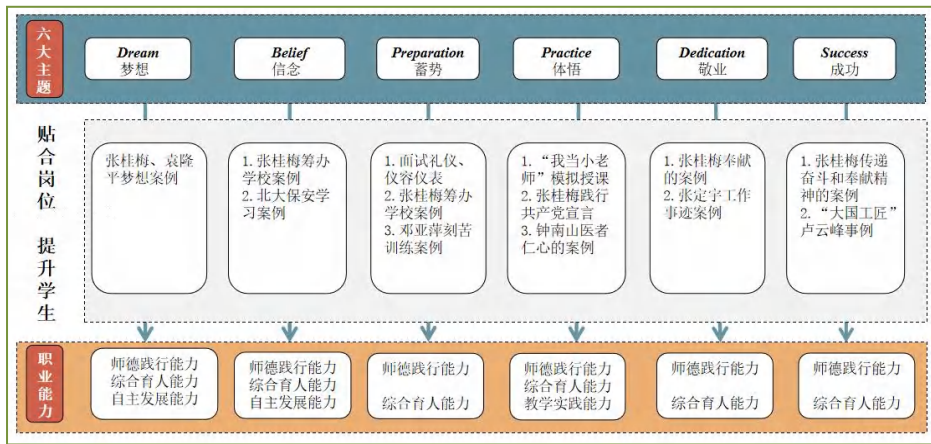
六大主题

Dream
梦想

Belief
信念

Preparation
蓄势

Practice
体悟

Dedication
敬业

Success
成功

贴合岗位 提升学生

张桂梅、袁隆平梦想案例

1. 张桂梅筹办学校案例
2. 北大保安学习案例

1. 面试礼仪、仪容仪表
2. 张桂梅筹办学校案例
3. 邓亚萍刻苦训练案例

1. “我当小老师”模拟授课
2. 张桂梅践行共产党宣言
3. 钟南山医者仁心的案例

1. 张桂梅奉献的案例
2. 张定宇工作事迹案例

1. 张桂梅传递奋斗和奉献精神的案例
2. “大国工匠”卢云峰事例

职业能力

师德践行能力
综合育人能力
自主发展能力

师德践行能力
综合育人能力
自主发展能力

师德践行能力
综合育人能力

师德践行能力
综合育人能力
教学实践能力

师德践行能力
综合育人能力

师德践行能力
综合育人能力